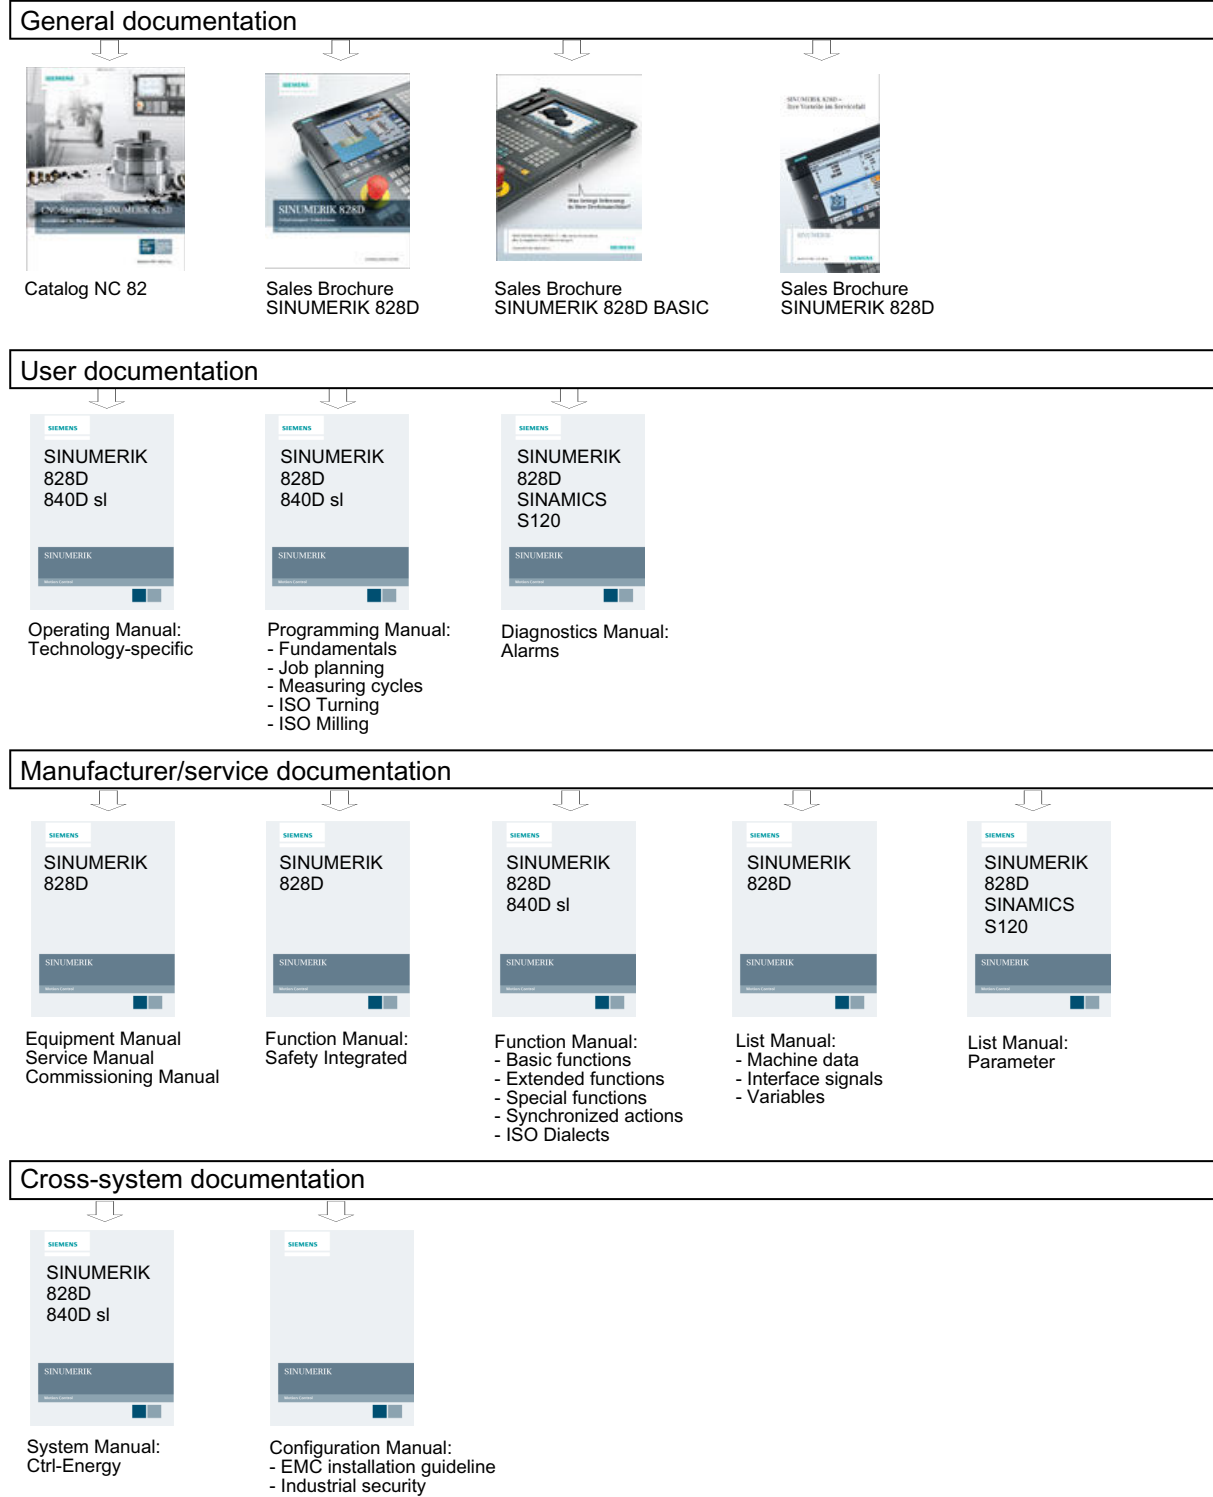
General documentation

SIEMENS
CNC-Steuerung SINUMERIK 828D

Catalog NC 82

SIEMENS
SINUMERIK 828D

Sales Brochure
SINUMERIK 828D

SIEMENS

Sales Brochure
SINUMERIK 828D BASIC

SIEMENS

Sales Brochure
SINUMERIK 828D

User documentation

SIEMENS
SINUMERIK
828D
840D sl
SINUMERIK

Operating Manual:
Technology-specific

SIEMENS
SINUMERIK
828D
840D sl
SINUMERIK

Programming Manual:
- Fundamentals
- Job planning
- Measuring cycles
- ISO Turning
- ISO Milling

SIEMENS
SINUMERIK
828D
SINAMICS
S120
SINUMERIK

Diagnostics Manual:
Alarms

Manufacturer/service documentation

SIEMENS
SINUMERIK
828D
SINUMERIK

Equipment Manual
Service Manual
Commissioning Manual

SIEMENS
SINUMERIK
828D
SINUMERIK

Function Manual:
Safety Integrated

SIEMENS
SINUMERIK
828D
840D sl
SINUMERIK

Function Manual:
- Basic functions
- Extended functions
- Special functions
- Synchronized actions
- ISO Dialects

SIEMENS
SINUMERIK
828D
SINUMERIK

List Manual:
- Machine data
- Interface signals
- Variables

SIEMENS
SINUMERIK
828D
SINAMICS
S120
SINUMERIK

List Manual:
Parameter

Cross-system documentation

SIEMENS
SINUMERIK
828D
840D sl
SINUMERIK

System Manual:
Ctrl-Energy

SIEMENS
SINUMERIK

Configuration Manual:
- EMC installation guideline
- Industrial security